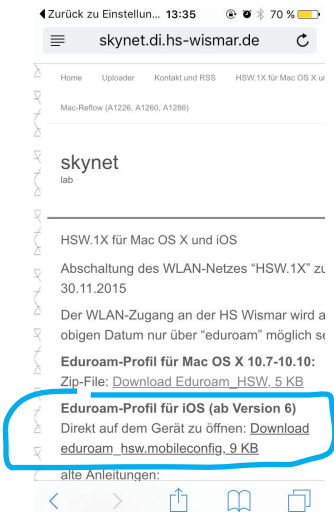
◀Zurück zu Einstellun... 13:35 70 %

skynet.di.hs-wismar.de

Home Uploader Kontakt und RSS HSW.1X für Mac OS X un

Mac-Reflow (A1226, A1260, A1286)

skynet
lab

HSW.1X für Mac OS X und iOS

Abschaltung des WLAN-Netzes "HSW.1X" zu 30.11.2015

Der WLAN-Zugang an der HS Wismar wird a obigen Datum nur über "eduroam" möglich se

Eduroam-Profil für Mac OS X 10.7-10.10:
Zip-File: Download Eduroam_HSW, 5 KB

Eduroam-Profil für iOS (ab Version 6)
Direkt auf dem Gerät zu öffnen: Download eduroam_hsw.mobileconfig, 9 KB

alte Anleitungen: